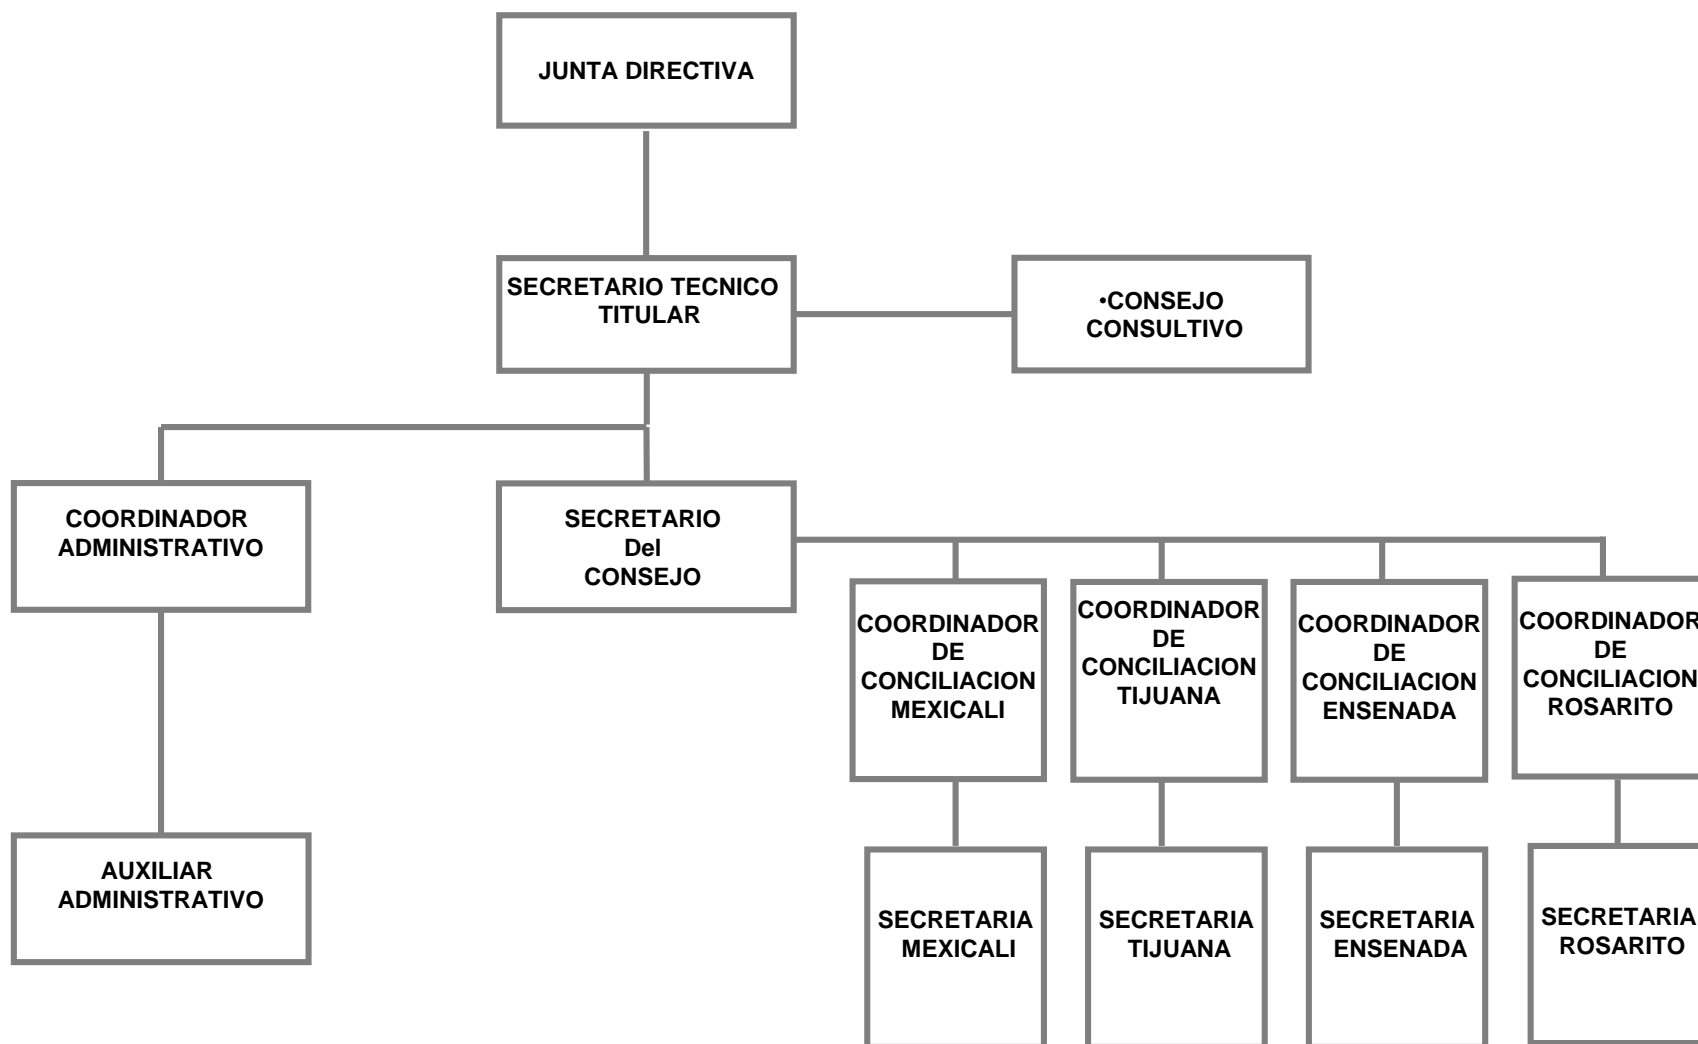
JUNTA DIRECTIVA

SECRETARIO TECNICO TITULAR

•CONSEJO CONSULTIVO

COORDINADOR ADMINISTRATIVO

SECRETARIO Del CONSEJO

COORDINADOR DE CONCILIACION MEXICALI

COORDINADOR DE CONCILIACION TIJUANA

COORDINADOR DE CONCILIACION ENSENADA

COORDINADOR DE CONCILIACION ROSARITO

AUXILIAR ADMINISTRATIVO

SECRETARIA MEXICALI

SECRETARIA TIJUANA

SECRETARIA ENSENADA

SECRETARIA ROSARITO